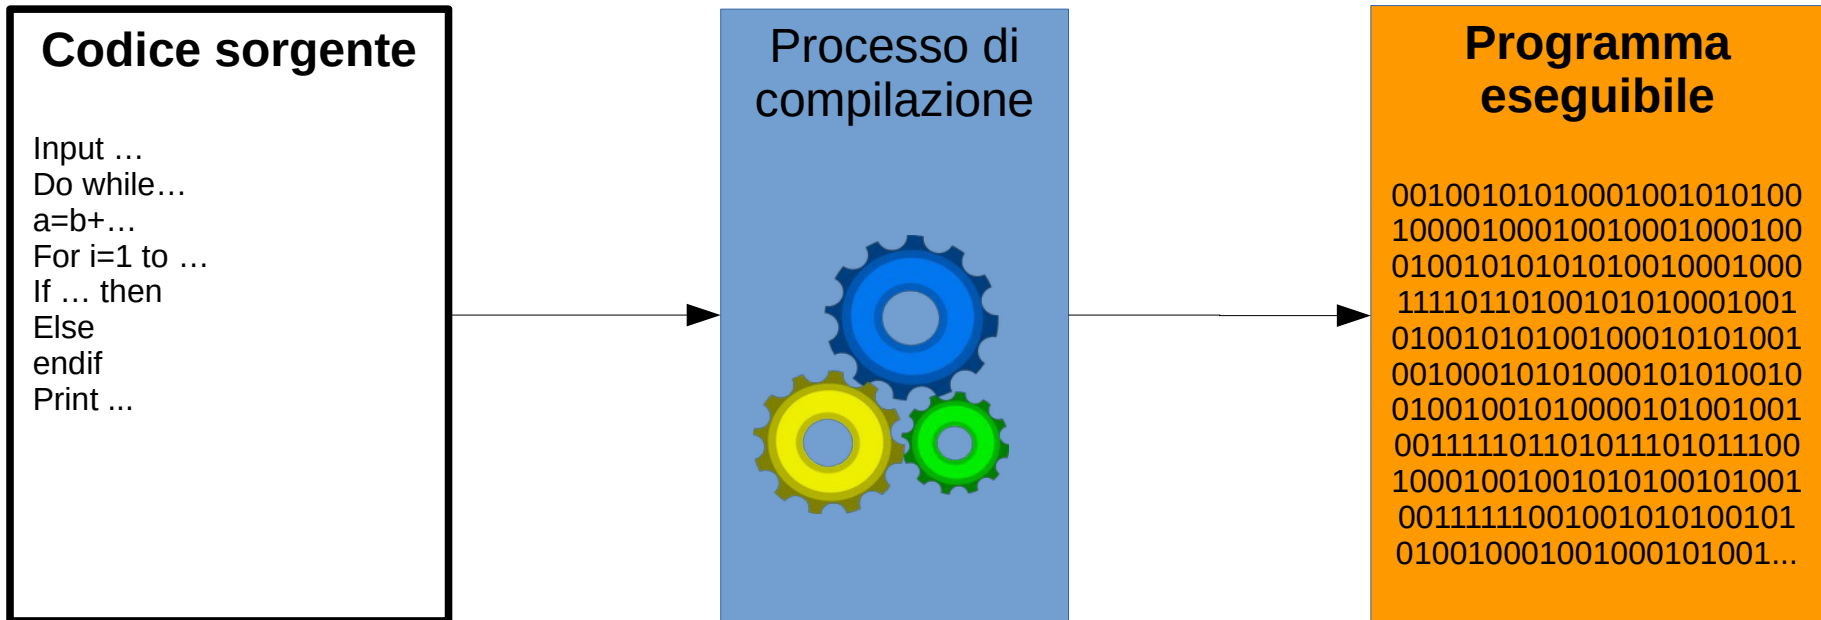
Codice sorgente

Input …
Do while…
a=b+…
For i=1 to …
If … then
Else
endif
Print ...

Processo di compilazione

Programma eseguibile

0010010101000100101010
1000010001001000100010
0100101010101001000100
1111011010010101000100
0100101010010001010100
0010001010100010101001
0100100101000010100100
0011111011010111010111
1000100100101010010100
0011111100100101010010
0100100010010001010010...